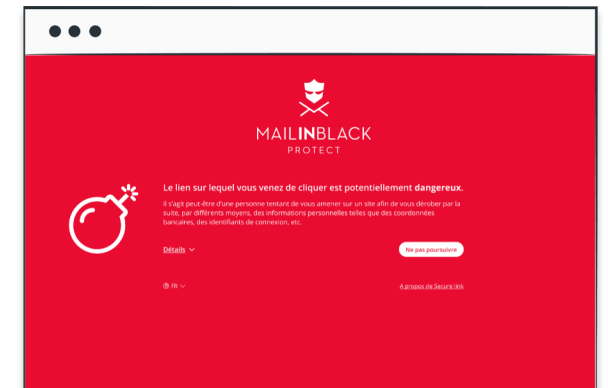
MAILINBLACK
PROTECT

Le lien sur lequel vous venez de cliquer est potentiellement dangereux.

Il s'agit peut-être d'une personne tentant de vous amener sur un site afin de vous dérober par la suite, par différents moyens, des informations personnelles telles que des coordonnées bancaires, des identifiants de connexion, etc.

Détails

Ne pas poursuivre

FR

A propos de Secure link